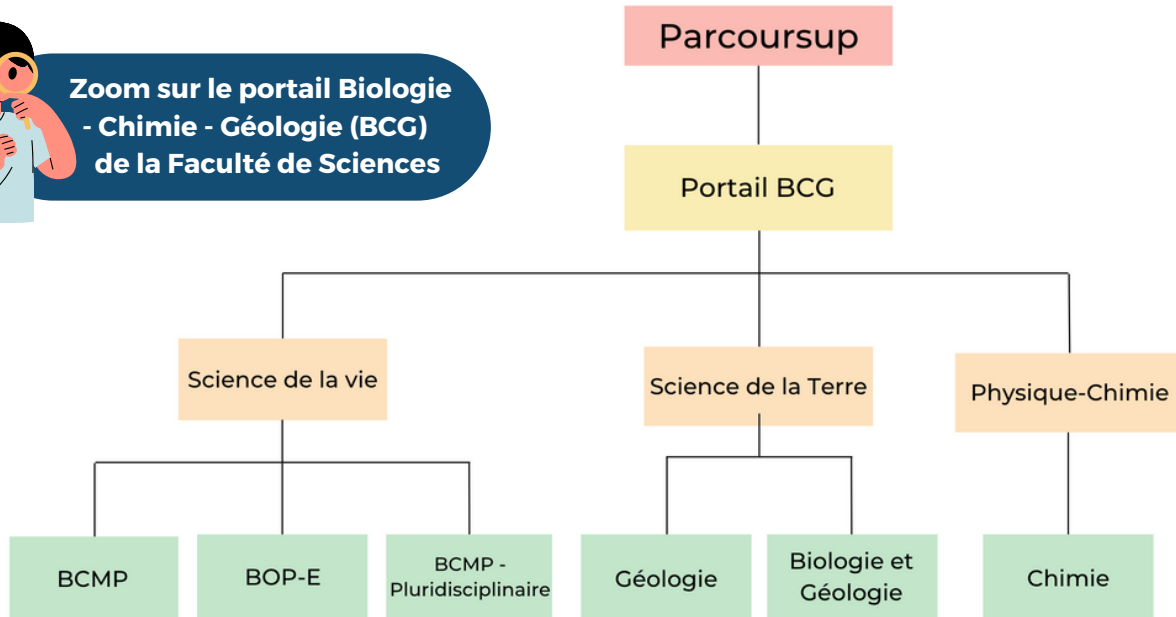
Zoom sur le portail Biologie - Chimie - Géologie (BCG) de la Faculté de Sciences

Parcoursup

Portail BCG

Science de la vie

Science de la Terre

Physique-Chimie

BCMP

BOP-E

BCMP - Pluridisciplinaire

Géologie

Biologie et Géologie

Chimie